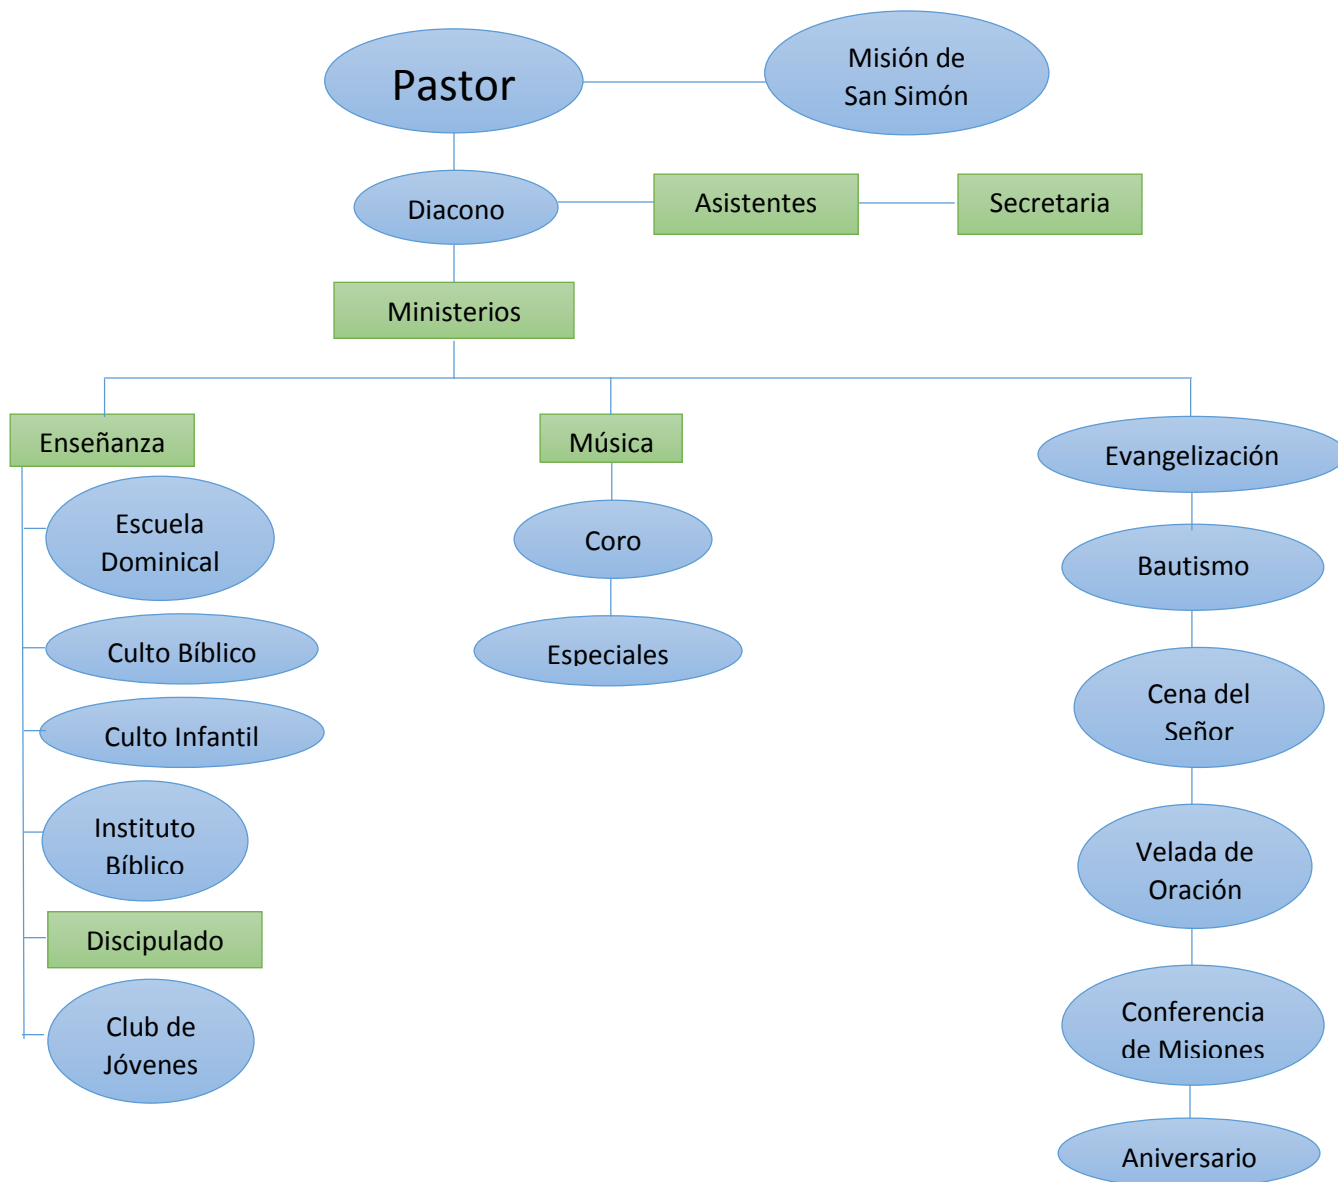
Pastor

Misión de San Simón

Diacono

Asistentes

Secretaria

Ministerios

Enseñanza

Escuela Dominical

Culto Bíblico

Culto Infantil

Instituto Bíblico

Discipulado

Club de Jóvenes

Música

Coro

Especiales

Evangelización

Bautismo

Cena del Señor

Velada de Oración

Conferencia de Misiones

Aniversario